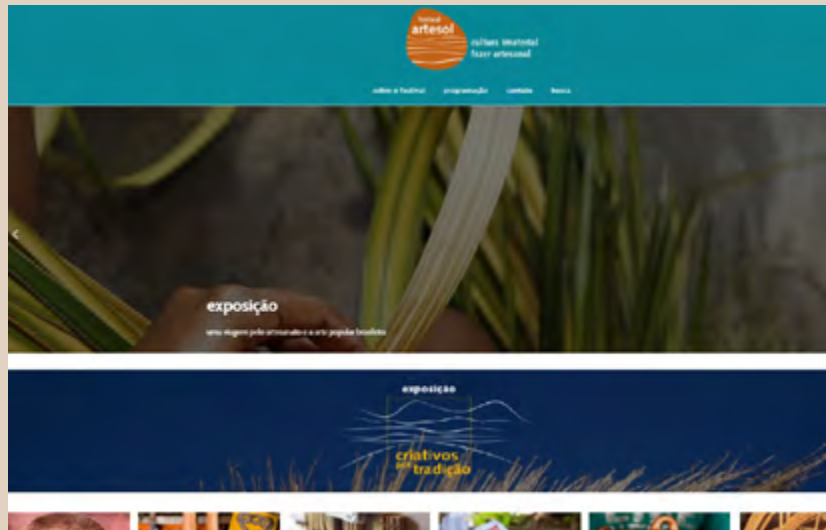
festival
artesol
culturas tradicionais
fazer artesanal

sobre o festival   programação   contato   busca

exposição

uma viagem pelo artesanato e a arte popular brasileira

exposição

criativos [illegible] tradição